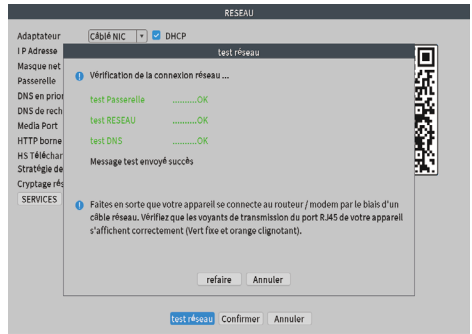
RESEAU

Adaptateur Câblé NIC DHCP
I P Adresse
Masque net
Passerelle
DNS en prior
DNS de rech
Media Port
HTTP borne
HS Téléchar
Stratégie de
Cryptage rés
SERVICES

test réseau

Vérification de la connexion réseau ...

test Passerelle ..........OK
test RESEAU ..........OK
test DNS ..........OK

Message test envoyé succès

Faites en sorte que votre appareil se connecte au routeur / modem par le biais d'un câble réseau. Vérifiez que les voyants de transmission du port RJ45 de votre appareil s'affichent correctement (Vert fixe et orange clignotant).

refaire Annuler

test réseau Confirmer Annuler